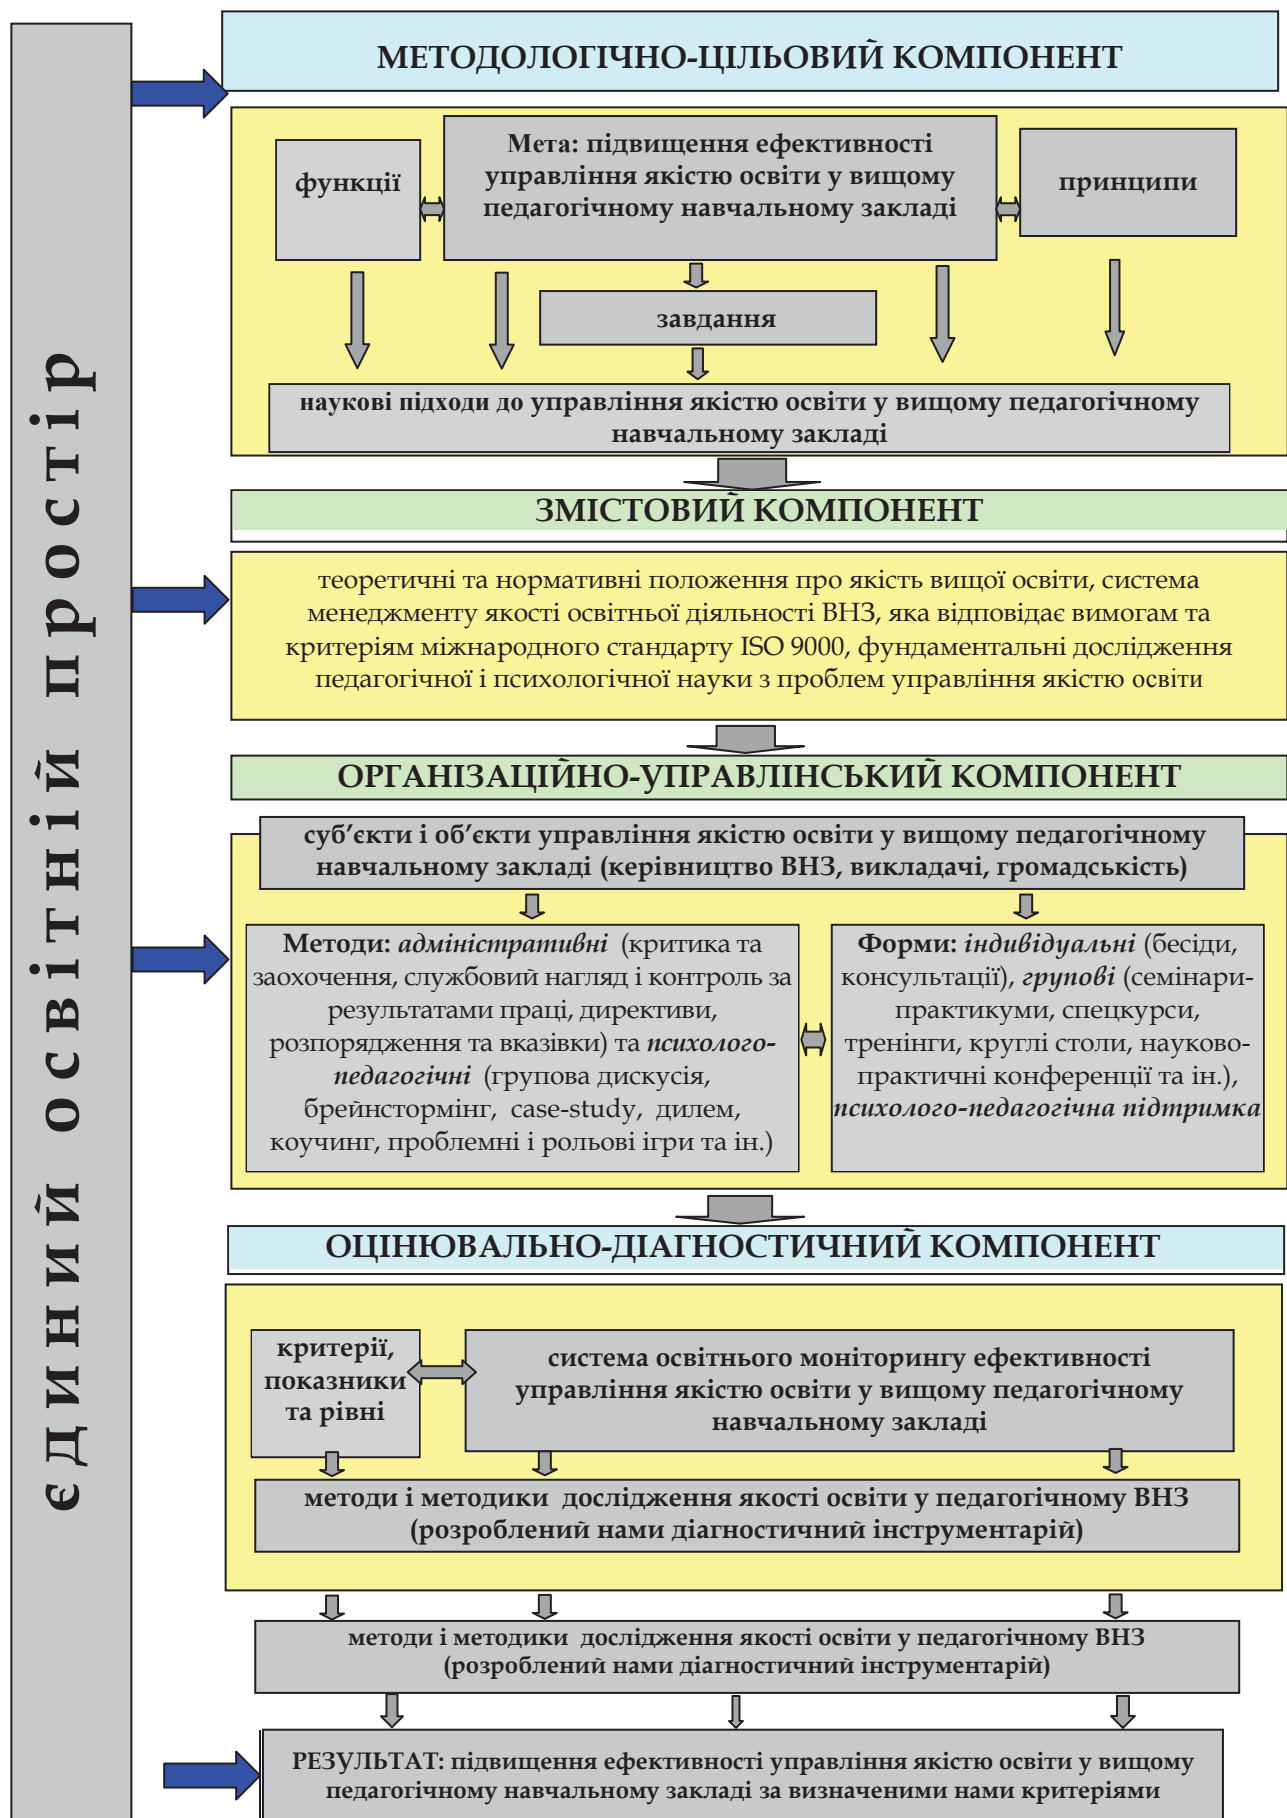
єдиний освітній простір

МЕТОДОЛОГІЧНО-ЦІЛЬОВИЙ КОМПОНЕНТ

функції

Мета: підвищення ефективності управління якістю освіти у вищому педагогічному навчальному закладі

принципи

завдання

наукові підходи до управління якістю освіти у вищому педагогічному навчальному закладі

ЗМІСТОВИЙ КОМПОНЕНТ

теоретичні та нормативні положення про якість вищої освіти, система менеджменту якості освітньої діяльності ВНЗ, яка відповідає вимогам та критеріям міжнародного стандарту ISO 9000, фундаментальні дослідження педагогічної і психологічної науки з проблем управління якістю освіти

ОРГАНІЗАЦІЙНО-УПРАВЛІНСЬКИЙ КОМПОНЕНТ

суб'єкти і об'єкти управління якістю освіти у вищому педагогічному навчальному закладі (керівництво ВНЗ, викладачі, громадськість)

Методи: *адміністративні* (критика та заохочення, службовий нагляд і контроль за результатами праці, директиви, розпорядження та вказівки) та *психолого-педагогічні* (групова дискусія, брейнстормінг, case-study, дилем, коучинг, проблемні і рольові ігри та ін.)

Форми: *індивідуальні* (бесіди, консультації), *групові* (семінари-практикуми, спецкурси, тренінги, круглі столи, науково-практичні конференції та ін.), *психолого-педагогічна підтримка*

ОЦІНЮВАЛЬНО-ДІАГНОСТИЧНИЙ КОМПОНЕНТ

критерії, показники та рівні

система освітнього моніторингу ефективності управління якістю освіти у вищому педагогічному навчальному закладі

методи і методики дослідження якості освіти у педагогічному ВНЗ (розроблений нами діагностичний інструментарій)

методи і методики дослідження якості освіти у педагогічному ВНЗ (розроблений нами діагностичний інструментарій)

РЕЗУЛЬТАТ: підвищення ефективності управління якістю освіти у вищому педагогічному навчальному закладі за визначеними нами критеріями